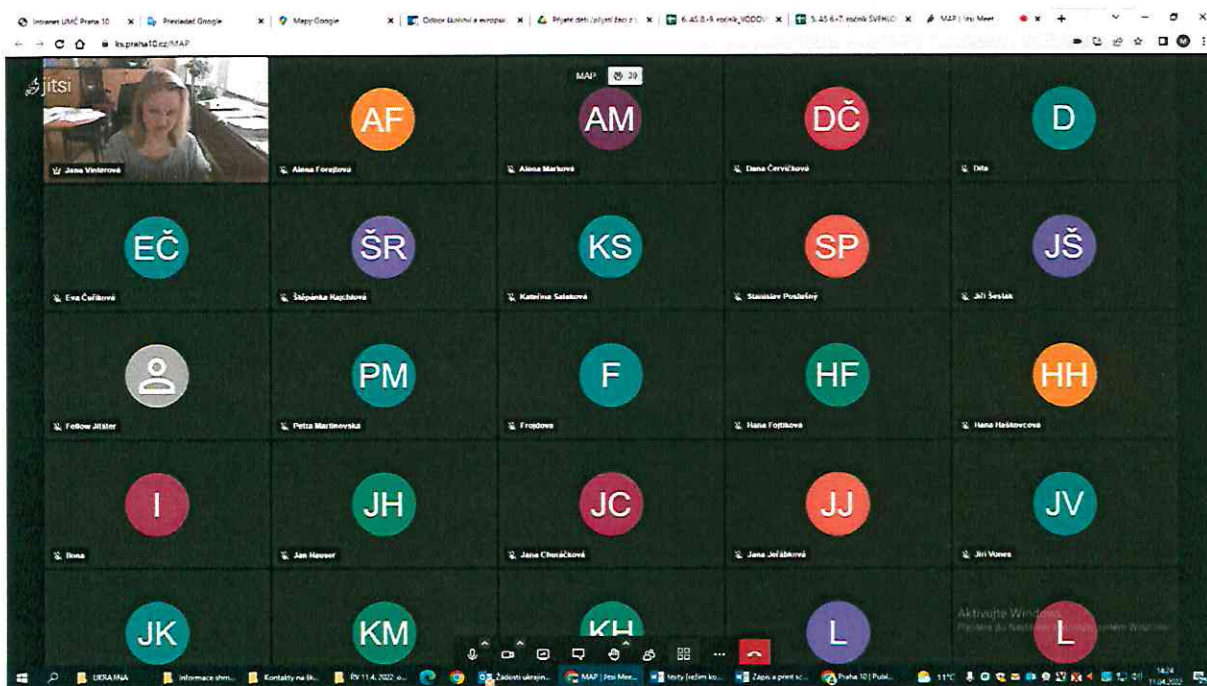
Intranet ÚMČ Praha 10 | Přeložit Google | Mapy Google | Odbor školství a evropsk | Přijeté děti /přijatí žáci z | 6.-45.8-9 ročník_VODOV | 5.-45 6-7. ročník SVĚHLO | MAP | Jitsi Meet

ks.praha10.cz/MAP

jitsi

MAP 39

Jana Vinterová

AF
Alena Forejtová

AM
Alena Marková

DČ
Dana Červičková

D
Dita

EČ
Eva Čuříková

ŠR
Štěpánka Rajchlová

KS
Kateřina Salatová

SP
Stanislav Poslušný

JŠ
Jiří Šesták

Fellow Jitster

PM
Petra Martinovská

F
Frojdova

HF
Hana Fojtíková

HH
Hana Haškovcová

I
Ilona

JH
Jan Hauser

JC
Jana Churáčková

JJ
Jana Jelábková

JV
Jiri Vones

JK

KM

KH

L

L

Aktivujte Windows
Přejděte do Nastavení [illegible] systém Windows.

UKRAJINA | Informace shrn... | Kontakty na šk... | RV 11.4.2022 o... | Žádosti ukrajin... | MAP | Jitsi Mee... | texty (režim ko... | Zápis a první sc... | Praha 10 | Publi...

11°C

14:24
11.04.2022